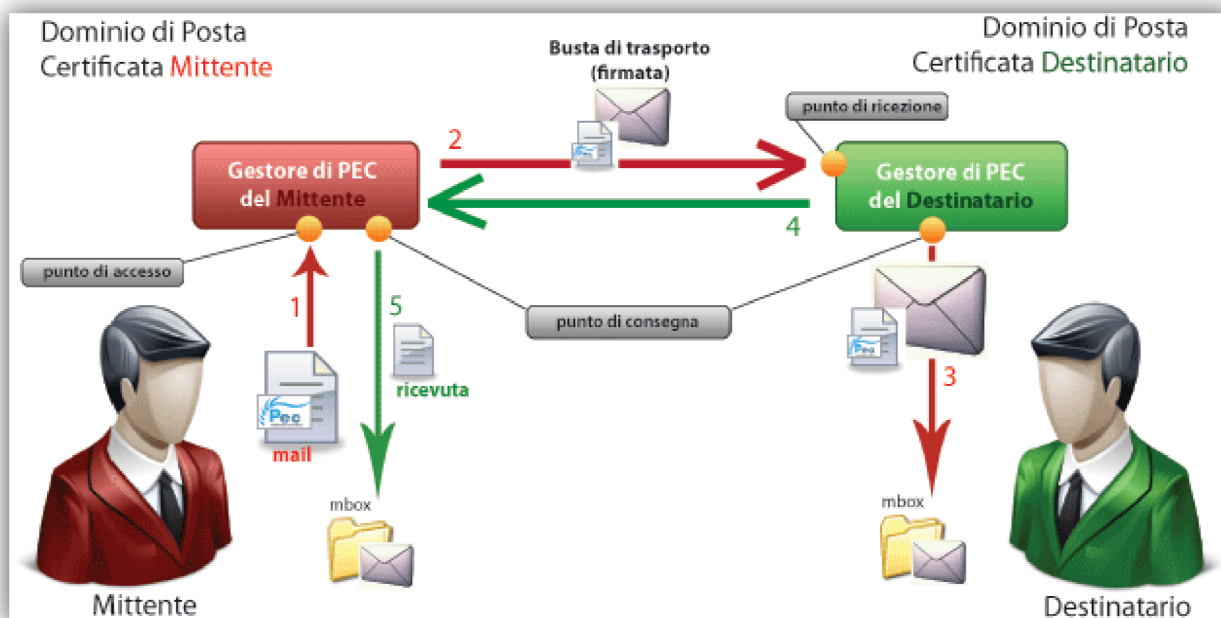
Dominio di Posta Certificata Mittente

Dominio di Posta Certificata Destinatario

Busta di trasporto (firmata)

punto di ricezione

2

Gestore di PEC del Mittente

Gestore di PEC del Destinatario

4

punto di accesso

1

5

punto di consegna

Pec

ricevuta

Pec

3

Pec

mail

mbox

mbox

Mittente

Destinatario